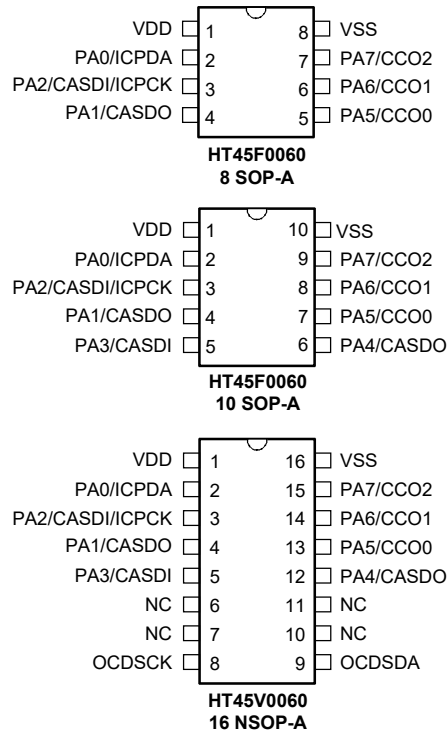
VDD 1
PA0/ICPDA 2
PA2/CASDI/ICPCK 3
PA1/CASDO 4
8 VSS
7 PA7/CCO2
6 PA6/CCO1
5 PA5/CCO0
HT45F0060
8 SOP-A

VDD 1
PA0/ICPDA 2
PA2/CASDI/ICPCK 3
PA1/CASDO 4
PA3/CASDI 5
10 VSS
9 PA7/CCO2
8 PA6/CCO1
7 PA5/CCO0
6 PA4/CASDO
HT45F0060
10 SOP-A

VDD 1
PA0/ICPDA 2
PA2/CASDI/ICPCK 3
PA1/CASDO 4
PA3/CASDI 5
NC 6
NC 7
OCDSCK 8
16 VSS
15 PA7/CCO2
14 PA6/CCO1
13 PA5/CCO0
12 PA4/CASDO
11 NC
10 NC
9 OCDSDA
HT45V0060
16 NSOP-A